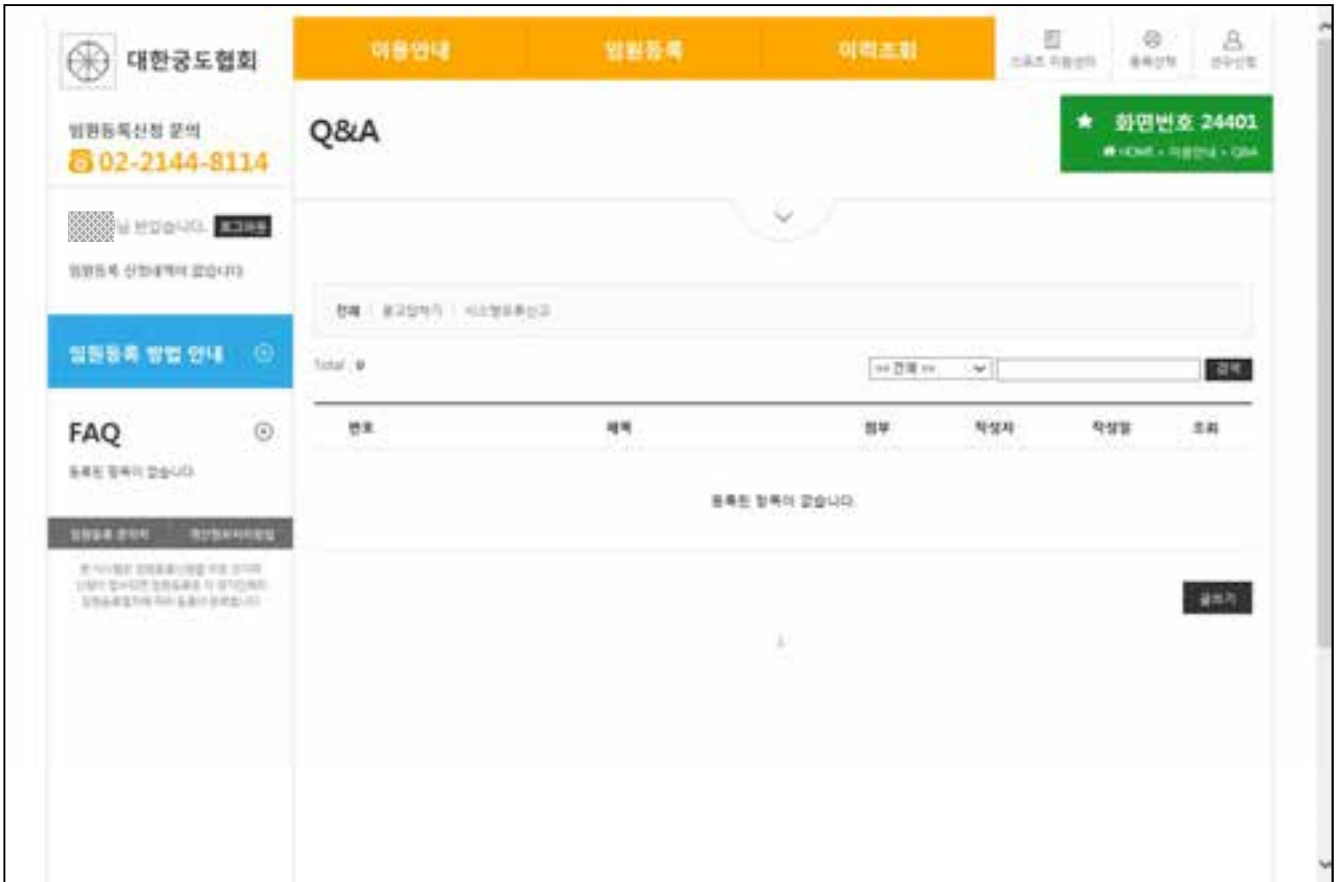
대한궁도협회

이용안내 | 임원등록 | 이력조회

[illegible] | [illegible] | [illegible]

임원등록신청 문의
02-2144-8114

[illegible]님 반갑습니다. 로그아웃

임원등록 신청내역이 없습니다

임원등록 방법 안내

FAQ

등록된 항목이 없습니다.

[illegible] | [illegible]

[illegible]

Q&A

★ 화면번호 24401
HOME > 이용안내 > Q&A

전체 | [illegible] | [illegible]

Total 0

-- 전체 -- | 검색

| 번호 | 제목 | 첨부 | 작성자 | 작성일 | 조회 |
|---|---|---|---|---|---|
| 등록된 항목이 없습니다. | | | | | |

글쓰기

1